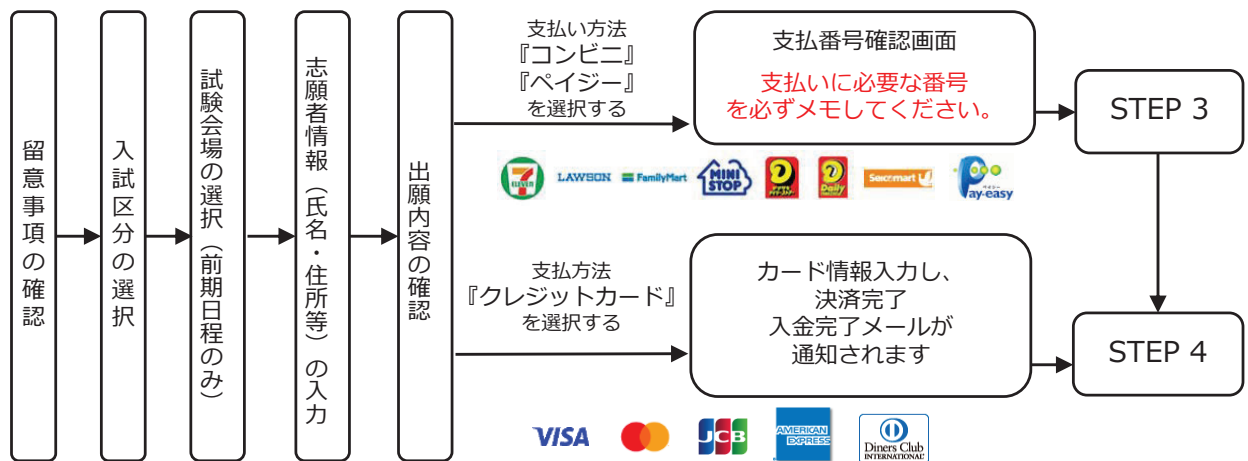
留意事項の確認

入試区分の選択

試験会場の選択（前期日程のみ）

志願者情報（氏名・住所等）の入力

出願内容の確認

支払い方法
『コンビニ』
『ペイジー』
を選択する

支払番号確認画面

支払いに必要な番号
を必ずメモしてください。

STEP 3

LAWSON FamilyMart MINI STOP Daily Seicomart Pay-easy ペイジー

支払方法
『クレジットカード』
を選択する

カード情報入力し、
決済完了
入金完了メールが
通知されます

STEP 4

VISA JCB AMERICAN EXPRESS Diners Club INTERNATIONAL